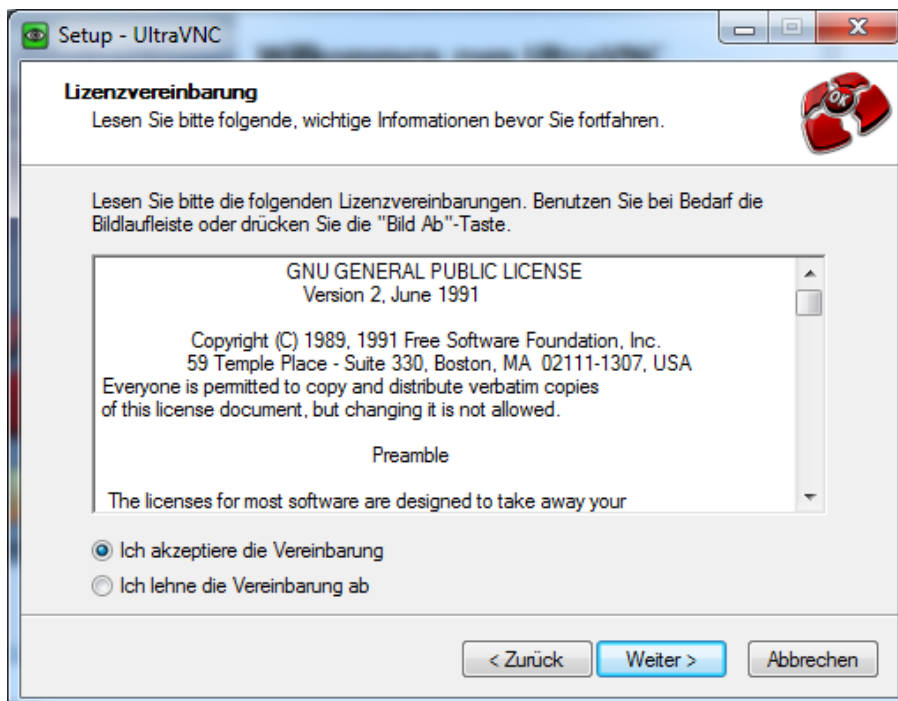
Setup - UltraVNC

Lizenzvereinbarung
Lesen Sie bitte folgende, wichtige Informationen bevor Sie fortfahren.

Lesen Sie bitte die folgenden Lizenzvereinbarungen. Benutzen Sie bei Bedarf die Bildlaufleiste oder drücken Sie die "Bild Ab"-Taste.

GNU GENERAL PUBLIC LICENSE
Version 2, June 1991

Copyright (C) 1989, 1991 Free Software Foundation, Inc.
59 Temple Place - Suite 330, Boston, MA 02111-1307, USA
Everyone is permitted to copy and distribute verbatim copies of this license document, but changing it is not allowed.

Preamble

The licenses for most software are designed to take away your

Ich akzeptiere die Vereinbarung
Ich lehne die Vereinbarung ab

< Zurück
Weiter >
Abbrechen